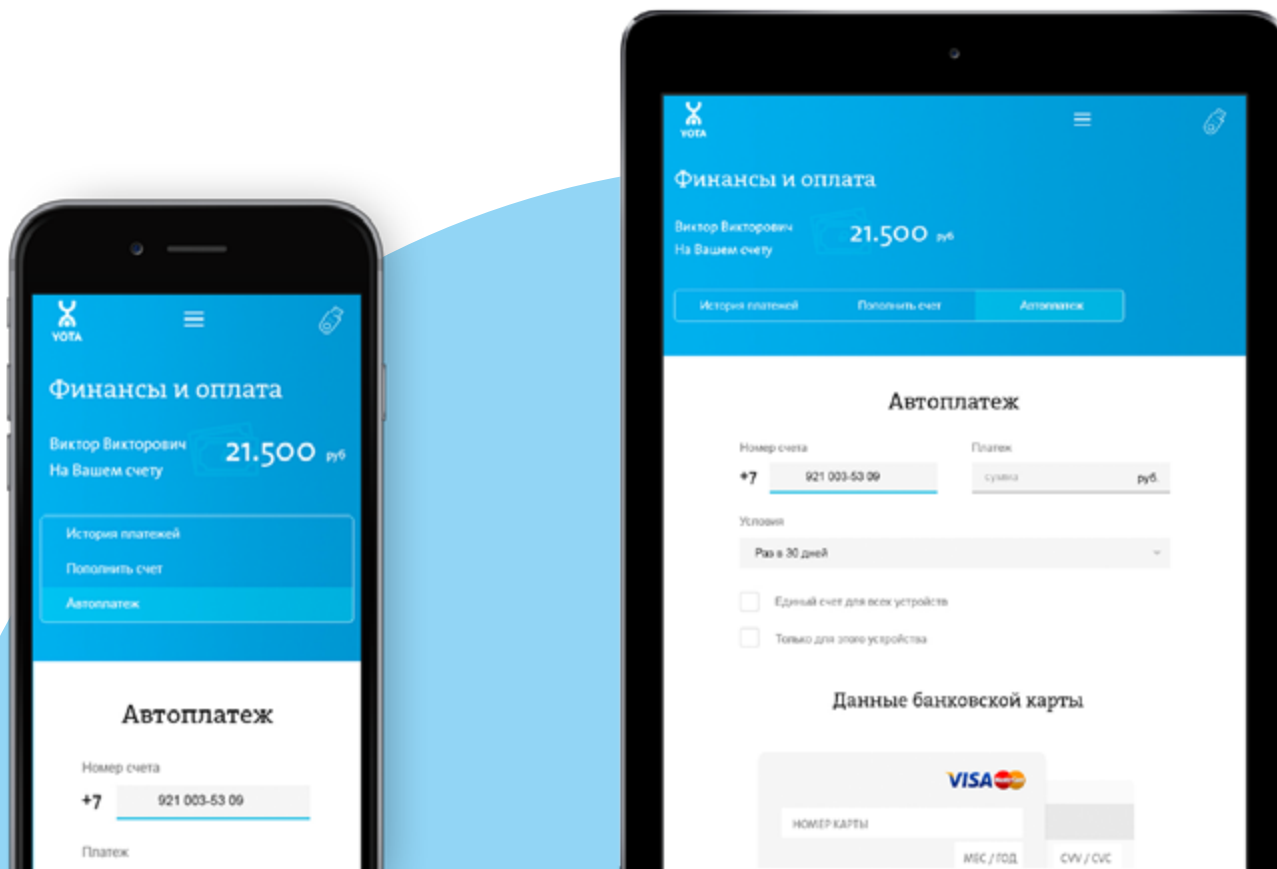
YOTA

Финансы и оплата

Виктор Викторович
На Вашем счету

21.500 руб

История платежей
Пополнить счет
Автоплатеж

Автоплатеж

Номер счета
+7 921 003-53 09

Платеж

YOTA

Финансы и оплата

Виктор Викторович
На Вашем счету

21.500 руб

История платежей
Пополнить счет
Автоплатеж

Автоплатеж

Номер счета
+7 921 003-53 09

Платеж
сумма руб.

Условия
Раз в 30 дней

Единый счет для всех устройств

Только для этого устройства

Данные банковской карты

VISA

НОМЕР КАРТЫ

МЕС / ГОД

CVV / CVC